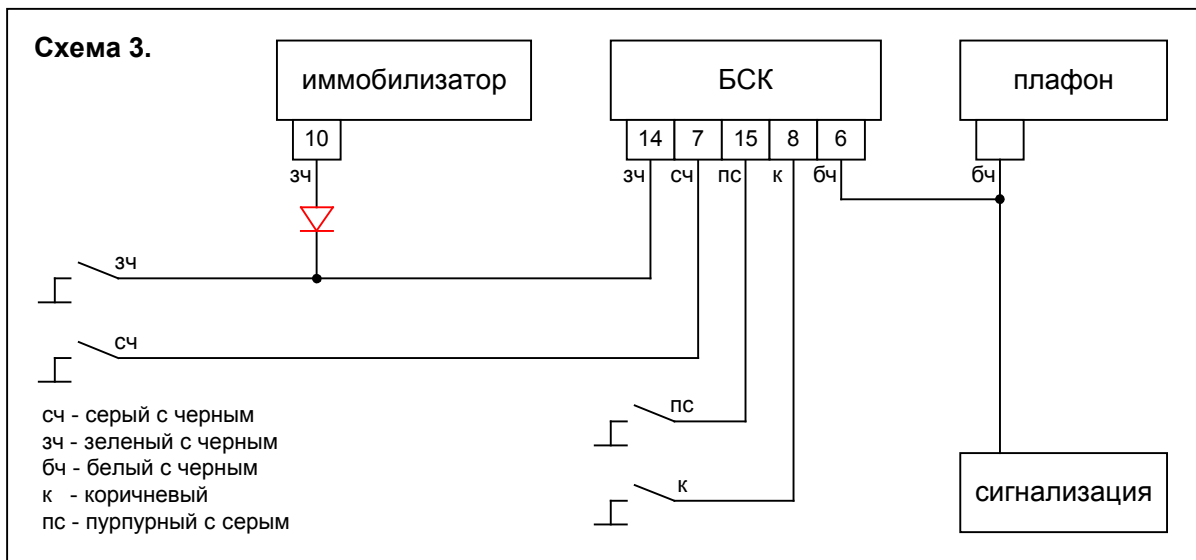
Схема 3.

иммобилизатор

10

зч

БСК

14 | 7 | 15 | 8 | 6

зч сч пс к бч

плафон

бч

зч

сч

пс

к

сигнализация

сч - серый с черным
зч - зеленый с черным
бч - белый с черным
к - коричневый
пс - пурпурный с серым